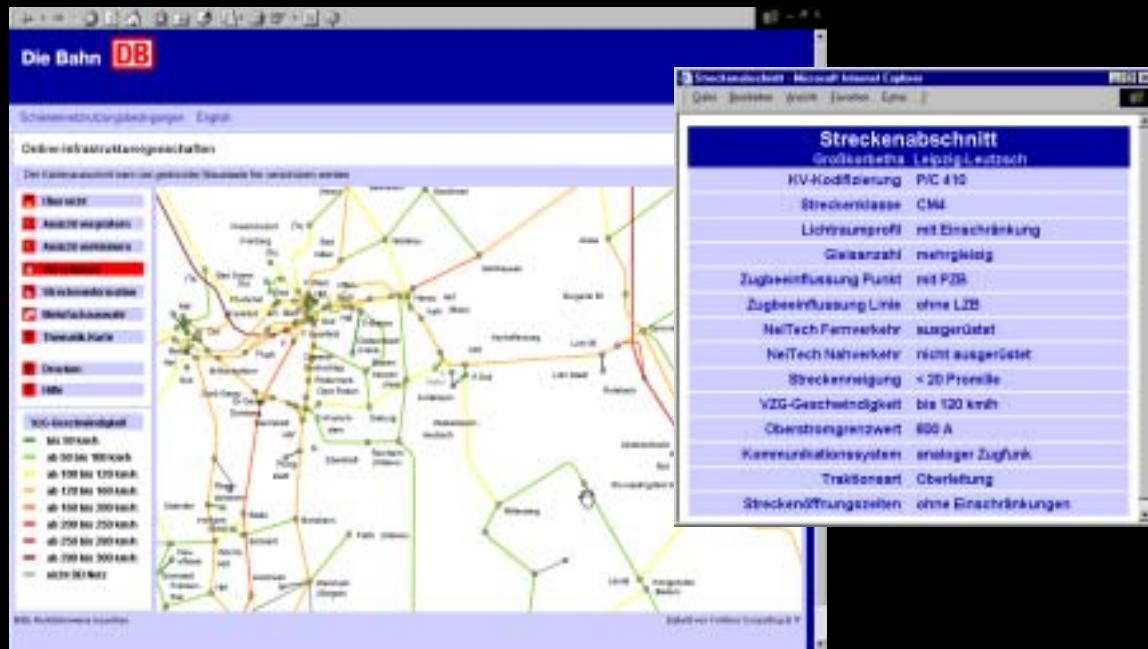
Die Bahn DB

Schienennetznutzungsbedingungen English

Online-Infrastrukturmerkmale

Der Kartenausschnitt kann mit gedrückter Maustaste frei verschoben werden

Übersicht
Ansicht vergrößern
Ansicht verkleinern
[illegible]
Streckenmerkmale
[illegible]
Thematik Karte
Drucken
Hilfe

VZG-Geschwindigkeit
bis 50 km/h
ab 50 bis 100 km/h
ab 100 bis 120 km/h
ab 120 bis 160 km/h
ab 160 bis 200 km/h
ab 200 bis 250 km/h
ab 250 bis 280 km/h
ab 280 bis 300 km/h
nicht DB Netz

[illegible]

Streckenabschnitt - Microsoft Internet Explorer
Datei Bearbeiten Ansicht Favoriten Extras ?

Streckenabschnitt
Großkorbetha Leipzig-Leutzsch

| | |
|---|---|
| KV-Kodifizierung | P/C 410 |
| Streckenklasse | CM4 |
| Lichtraumprofil | mit Einschränkung |
| Gleisanzahl | mehrgleisig |
| Zugbeeinflussung Punkt | mit PZB |
| Zugbeeinflussung Linie | ohne LZB |
| NeiTech Fernverkehr | ausgerüstet |
| NeiTech Nahverkehr | nicht ausgerüstet |
| Streckenneigung | < 20 Promille |
| VZG-Geschwindigkeit | bis 120 km/h |
| Oberstromgrenzwert | 600 A |
| Kommunikationssystem | analoger Zugfunk |
| Traktionsart | Oberleitung |
| Streckenöffnungszeiten | ohne Einschränkungen |